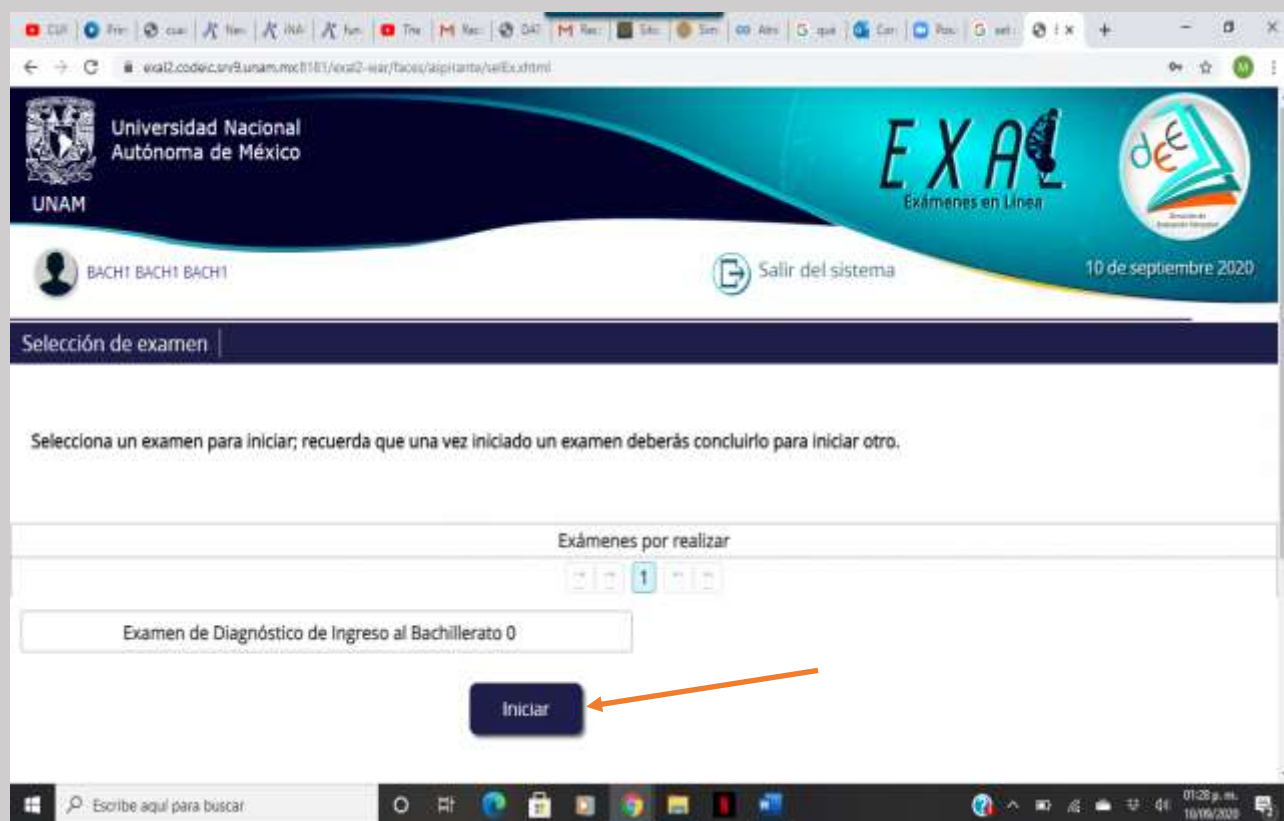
exal2.codeic.srv9.unam.mx:8181/exal2-war/faces/aspirante/selEx.xhtml

Universidad Nacional Autónoma de México

UNAM

EXAL
Exámenes en Línea

BACH1 BACH1 BACH1

Salir del sistema

10 de septiembre 2020

Selección de examen

Selecciona un examen para iniciar; recuerda que una vez iniciado un examen deberás concluirlo para iniciar otro.

Exámenes por realizar

1

Examen de Diagnóstico de Ingreso al Bachillerato 0

Iniciar

Escribe aquí para buscar

01:28 p. m.
10/09/2020